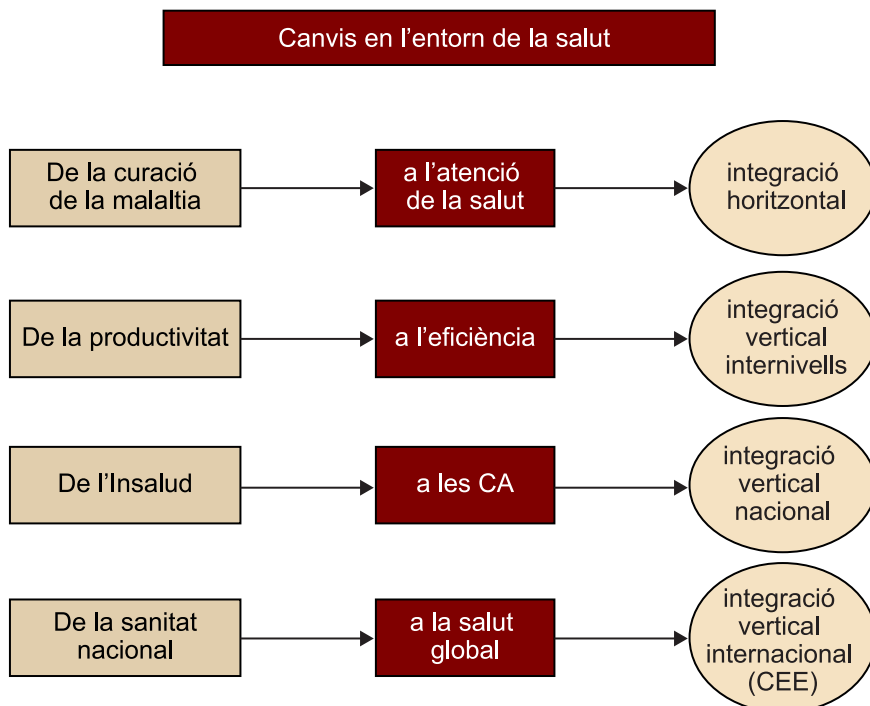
Canvis en l’entorn de la salut

De la curació de la malaltia

a l’atenció de la salut

integració horitzontal

De la productivitat

a l’eficiència

integració vertical internivells

De l’Insalud

a les CA

integració vertical nacional

De la sanitat nacional

a la salut global

integració vertical internacional (CEE)